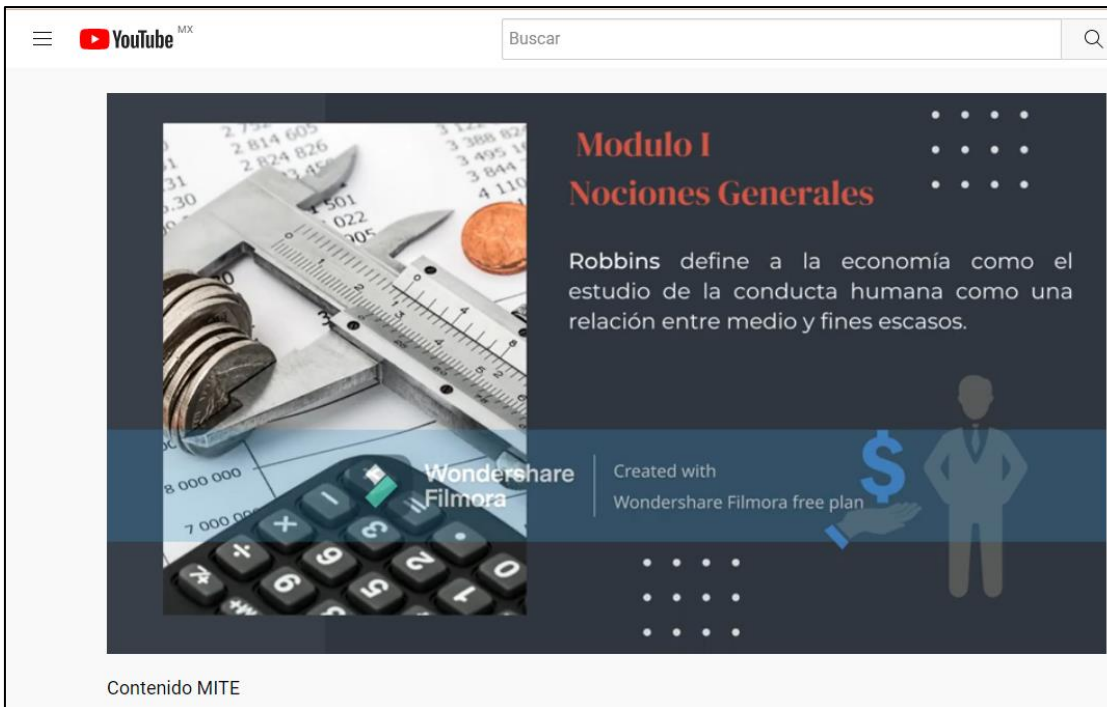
YouTube MX

Buscar

Modulo I
Nociones Generales

Robbins define a la economía como el estudio de la conducta humana como una relación entre medio y fines escasos.

Wondershare Filmora

Created with
Wondershare Filmora free plan

Contenido MITE